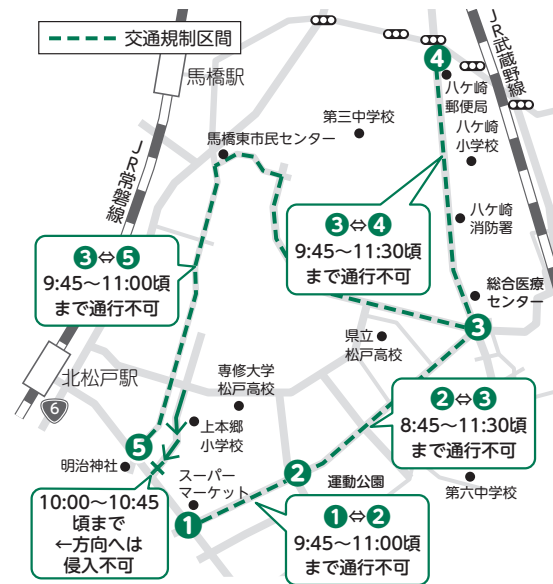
交通規制区間

馬橋駅

JR常磐線

JR武蔵野線

馬橋東市民センター

第三中学校

4

八ケ崎郵便局

八ケ崎小学校

八ケ崎消防署

3⇔4
9:45～11:30頃
まで通行不可

総合医療センター

3⇔5
9:45～11:00頃
まで通行不可

3

県立松戸高校

北松戸駅

6

専修大学松戸高校

上本郷小学校

5

明治神社

2⇔3
8:45～11:30頃
まで通行不可

スーパーマーケット

2

運動公園

第六中学校

1

10:00～10:45
頃まで
←方向へは
侵入不可

1⇔2
9:45～11:00頃
まで通行不可